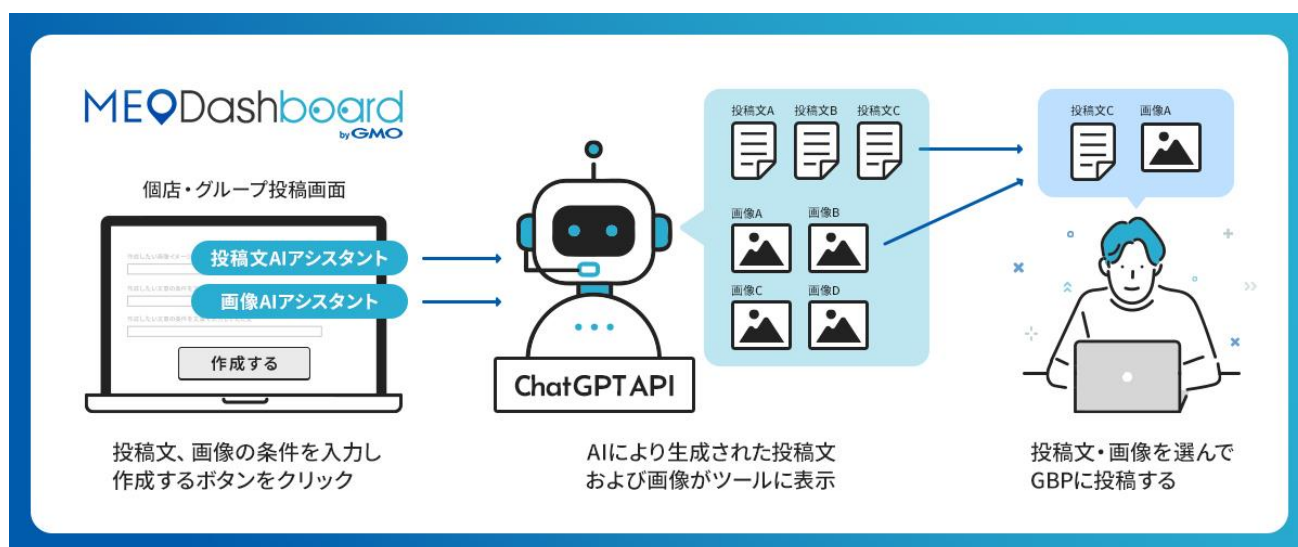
MEO Dashboard by GMO

個店・グループ投稿画面

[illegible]

投稿文AIアシスタント

画像AIアシスタント

作成する

投稿文、画像の条件を入力し
作成するボタンをクリック

ChatGPT API

投稿文A 投稿文B 投稿文C

画像A 画像B

画像C 画像D

AIにより生成された投稿文
および画像がツールに表示

投稿文C 画像A

投稿文・画像を選んで
GBPに投稿する